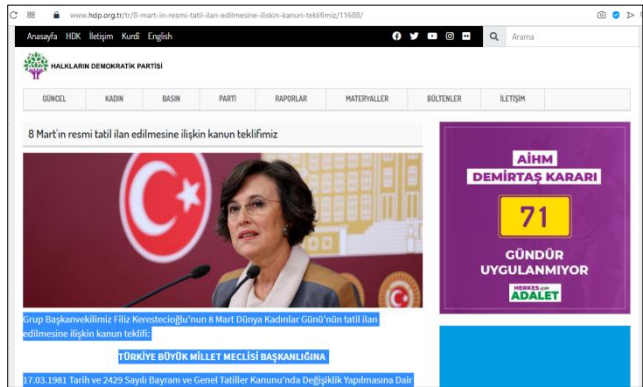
www.hdp.org.tr/tr/8-mart-in-resmi-tatil-ilan-edilmesine-iliskin-kanun-teklifimiz/11680/

Anasayfa HDK İletişim Kurdî English

Arama

HALKLARIN DEMOKRATİK PARTİSİ

GÜNCEL KADIN BASIN PARTİ RAPORLAR MATERYALLER BÜLTENLER İLETİŞİM

8 Mart'ın resmi tatil ilan edilmesine ilişkin kanun teklifimiz

AİHM DEMİRTAŞ KARARI

71

GÜNDÜR UYGULANMIYOR

HERKES için ADALET

Grup Başkanvekilimiz Filiz Kerestecioğlu'nun 8 Mart Dünya Kadınlar Günü'nün tatil ilan edilmesine ilişkin kanun teklifi:

TÜRKİYE BÜYÜK MİLLET MECLİSİ BAŞKANLIĞINA

17.03.1981 Tarih ve 2429 Sayılı Bayram ve Genel Tatiller Kanunu'nda Değişiklik Yapılmasına Dair